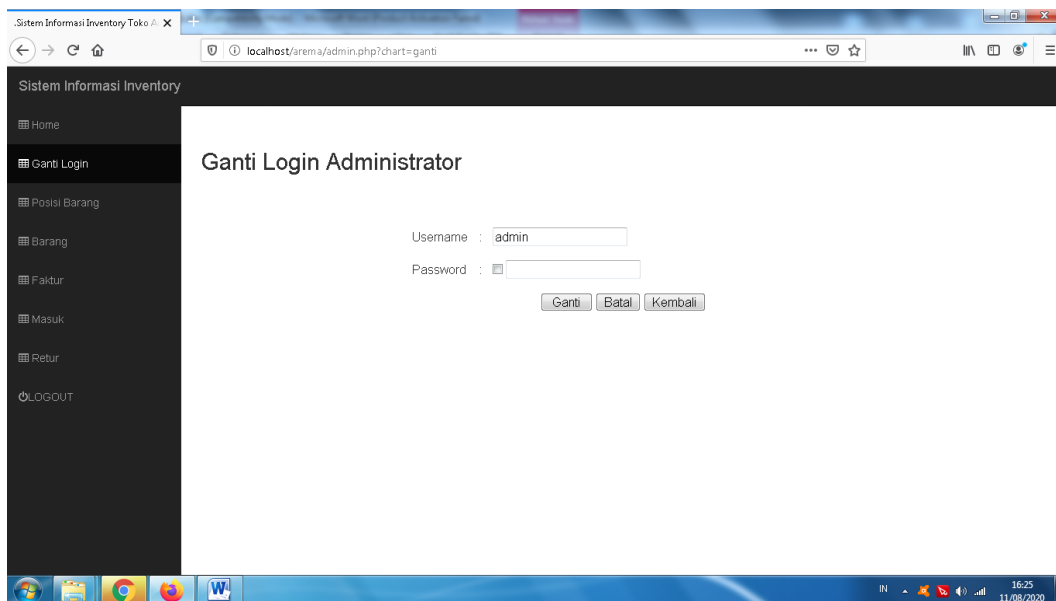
.Sistem Informasi Inventory Toko A

localhost/arema/admin.php?chart=ganti

Sistem Informasi Inventory

Home

Ganti Login

Posisi Barang

Barang

Faktur

Masuk

Retur

LOGOUT

Ganti Login Administrator

Username : admin

Password :

Ganti Batal Kembali

IN

16:25
11/08/2020